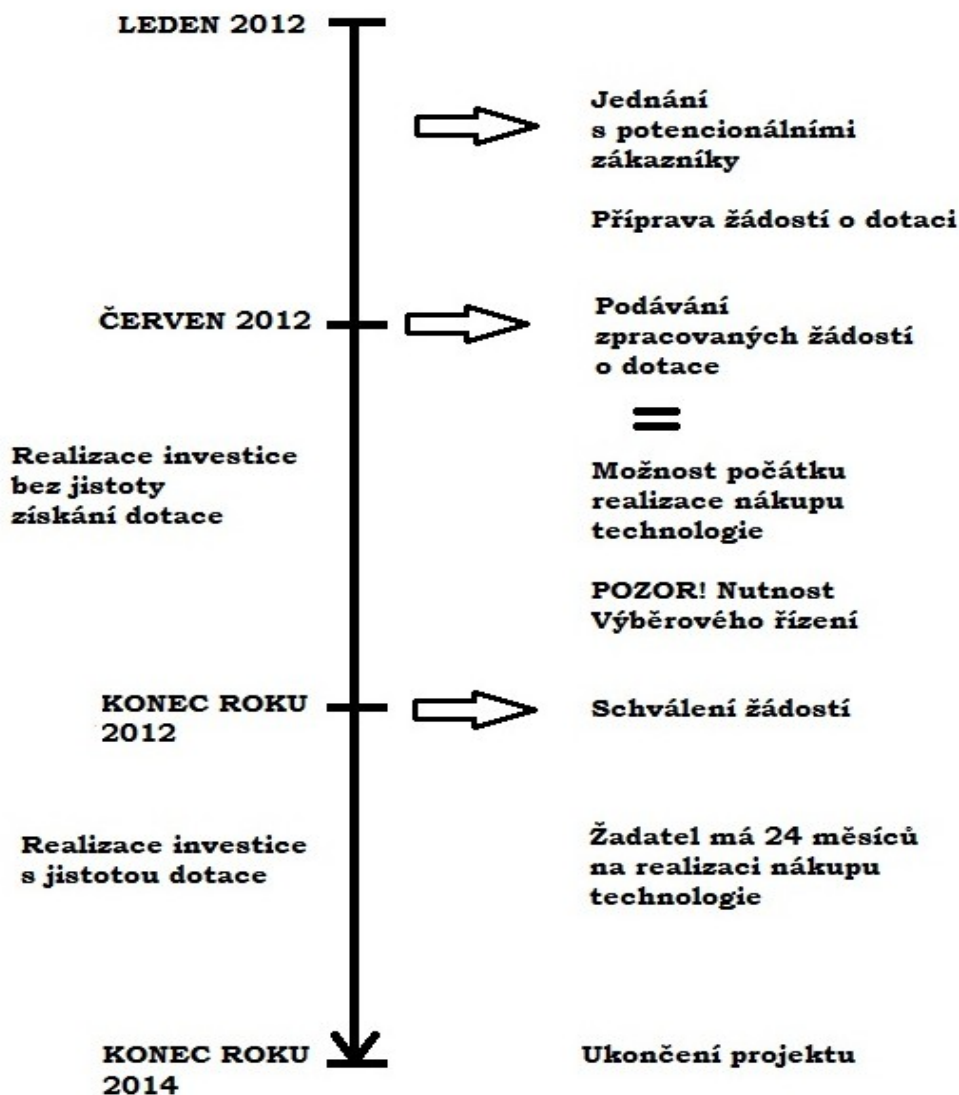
LEDEN 2012

Jednání s potencionálními zákazníky

Příprava žádostí o dotaci

ČERVEN 2012

Podávání zpracovaných žádostí o dotace

=

Realizace investice bez jistoty získání dotace

Možnost počátku realizace nákupu technologie

POZOR! Nutnost Výběrového řízení

KONEC ROKU 2012

Schválení žádostí

Realizace investice s jistotou dotace

Žadatel má 24 měsíců na realizaci nákupu technologie

KONEC ROKU 2014

Ukončení projektu